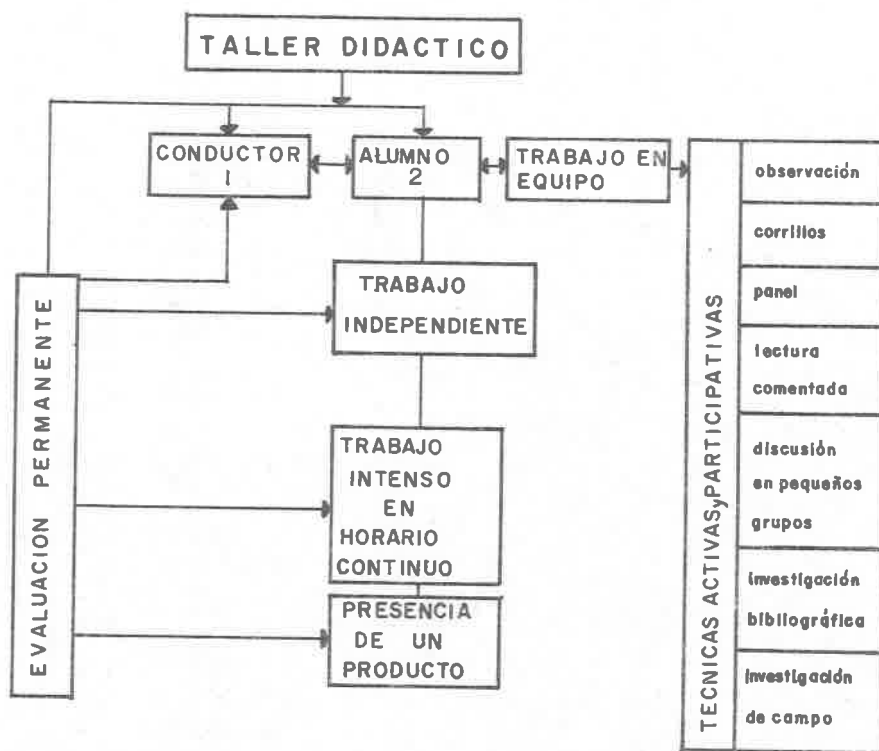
TALLER DIDACTICO

CONDUCTOR 1

ALUMNO 2

TRABAJO EN EQUIPO

EVALUACION PERMANENTE

TRABAJO INDEPENDIENTE

TRABAJO INTENSO EN HORARIO CONTINUO

PRESENCIA DE UN PRODUCTO

TECNICAS ACTIVAS y PARTICIPATIVAS

observación

corrillos

panel

lectura comentada

discusión en pequeños grupos

investigación bibliográfica

investigación de campo